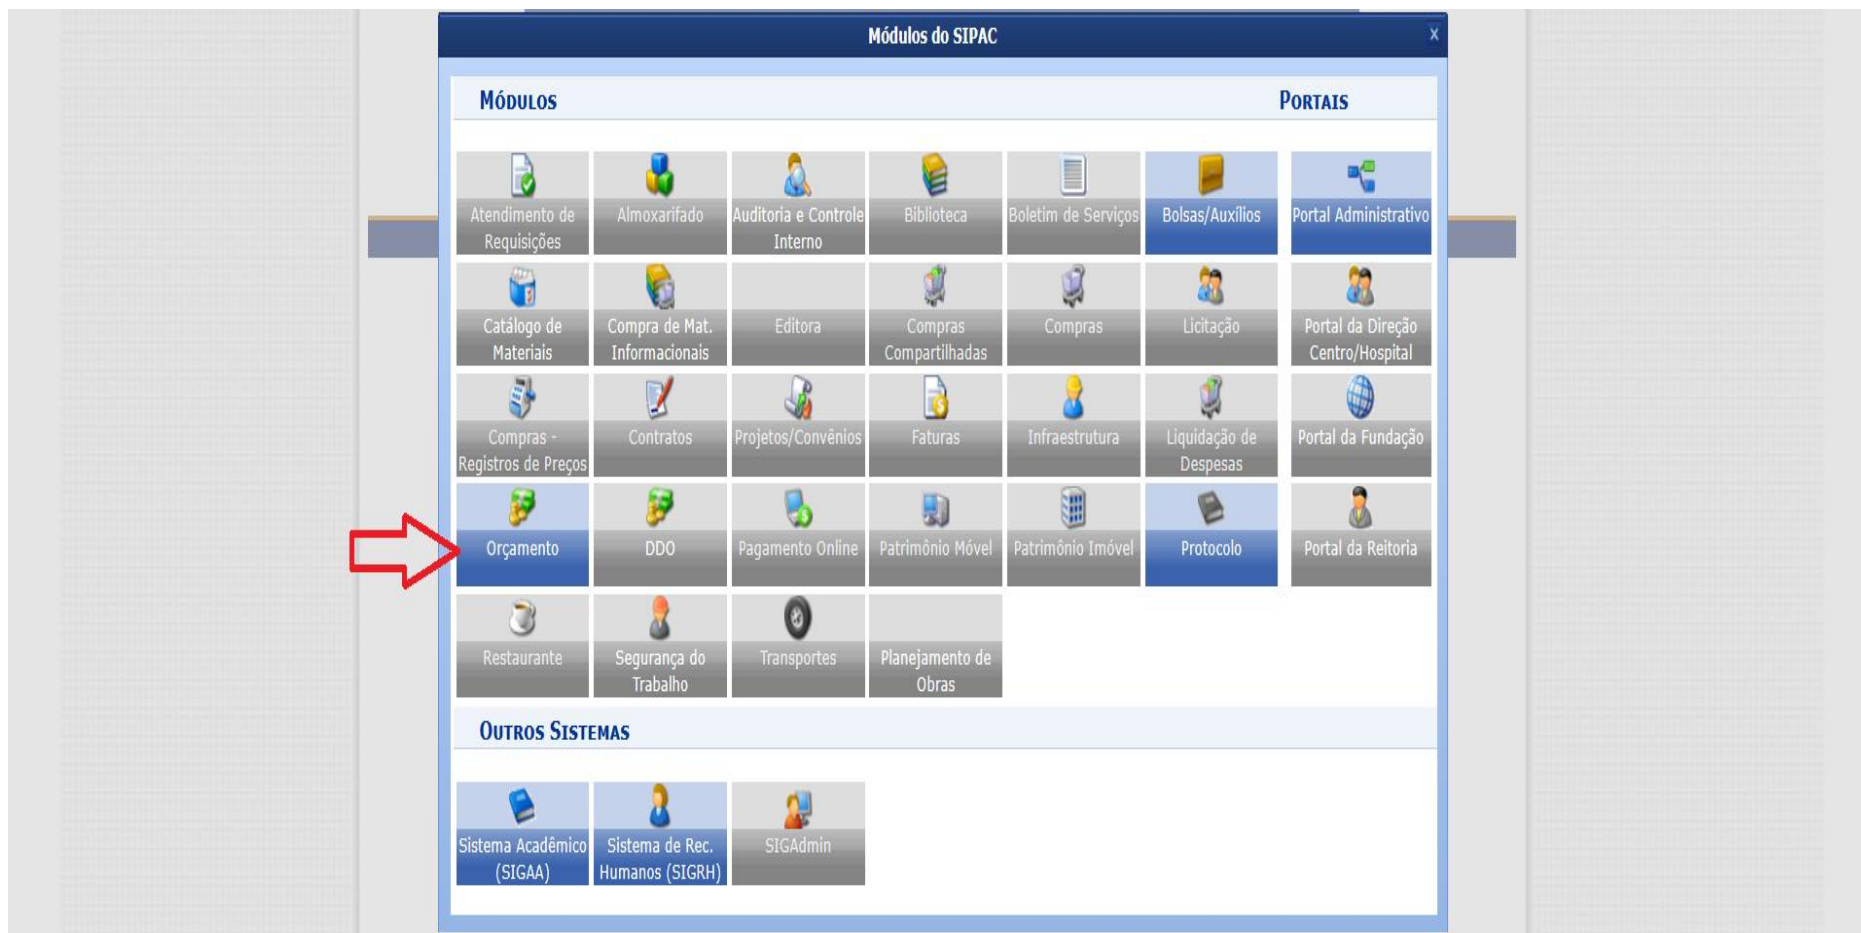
Módulos do SIPAC
x

Módulos

Portais

Atendimento de Requisições
Almoxarifado
Auditoria e Controle Interno
Biblioteca
Boletim de Serviços
Bolsas/Auxílios
Portal Administrativo

Catálogo de Materiais
Compra de Mat. Informacionais
Editora
Compras Compartilhadas
Compras
Licitação
Portal da Direção Centro/Hospital

Compras - Registros de Preços
Contratos
Projetos/Convênios
Faturas
Infraestrutura
Liquidação de Despesas
Portal da Fundação

Orçamento
DDO
Pagamento Online
Patrimônio Móvel
Patrimônio Imóvel
Protocolo
Portal da Reitoria

Restaurante
Segurança do Trabalho
Transportes
Planejamento de Obras

Outros Sistemas

Sistema Acadêmico (SIGAA)
Sistema de Rec. Humanos (SIGRH)
SIGAdmin